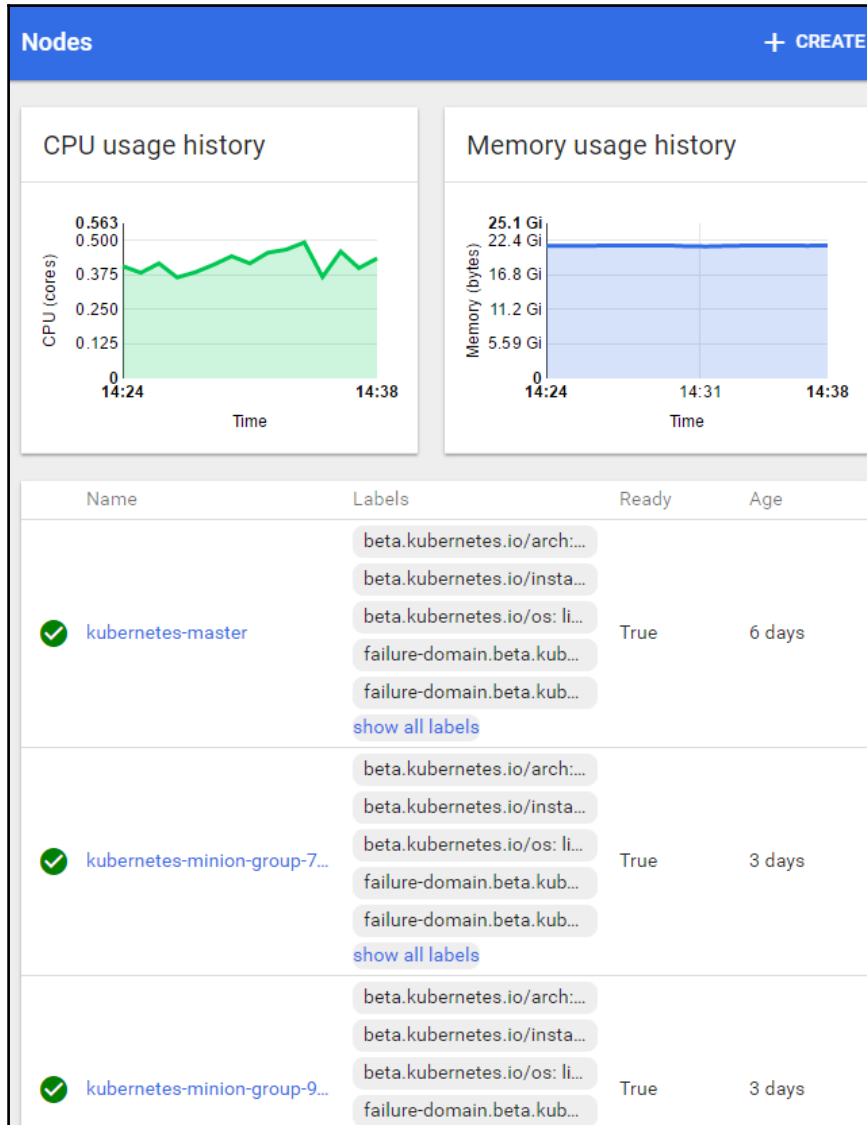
Nodes

+ CREATE

CPU usage history

0.563
0.500
0.375
0.250
0.125
0
CPU (cores)
14:24
14:38
Time

Memory usage history

25.1 Gi
22.4 Gi
16.8 Gi
11.2 Gi
5.59 Gi
0
Memory (bytes)
14:24
14:31
14:38
Time

| Name | Labels | Ready | Age |
|---|---|---|---|
| kubernetes-master | beta.kubernetes.io/arch:... beta.kubernetes.io/insta... beta.kubernetes.io/os: li... failure-domain.beta.kub... failure-domain.beta.kub... show all labels | True | 6 days |
| kubernetes-minion-group-7... | beta.kubernetes.io/arch:... beta.kubernetes.io/insta... beta.kubernetes.io/os: li... failure-domain.beta.kub... failure-domain.beta.kub... show all labels | True | 3 days |
| kubernetes-minion-group-9... | beta.kubernetes.io/arch:... beta.kubernetes.io/insta... beta.kubernetes.io/os: li... failure-domain.beta.kub... | True | 3 days |